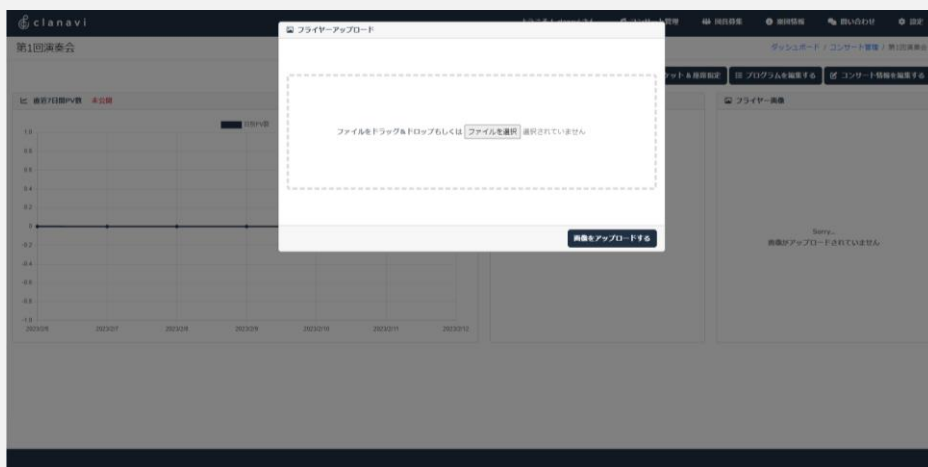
clanavi
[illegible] コンサート管理 団員募集 団体情報 問い合わせ 設定
第1回演奏会
ダッシュボード / コンサート管理 / 第1回演奏会
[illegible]ット＆座席指定 プログラムを編集する コンサート情報を編集する
直近7日間PV数 未公開
日別PV数
1.0
0.8
0.6
0.4
0.2
0
-0.2
-0.4
-0.6
-0.8
-1.0
2023/06 2023/07 2023/08 2023/09 2023/10 2023/11 2023/12
フライヤー画像
Sorry...
画像がアップロードされていません
フライヤーアップロード
ファイルをドラッグ＆ドロップもしくは ファイルを選択 選択されていません
画像をアップロードする